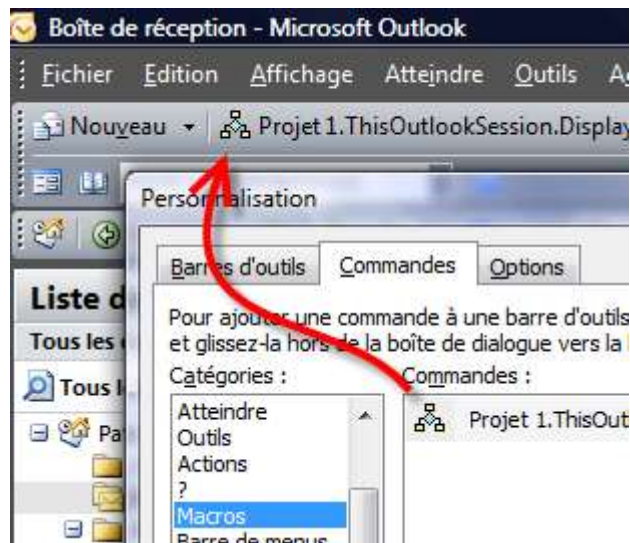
Boîte de réception - Microsoft Outlook

Fichier Edition Affichage Atteindre Outils A

Nouveau ▾ Projet 1.ThisOutlookSession.Display

Personnalisation

Barres d'outils Commandes Options

Pour ajouter une commande à une barre d'outils
et glissez-la hors de la boîte de dialogue vers la

Catégories :

Atteindre
Outils
Actions
?
Macros
Barre de menus

Commandes :

Projet 1.ThisOut

Liste d

Tous les

Tous l

Pa